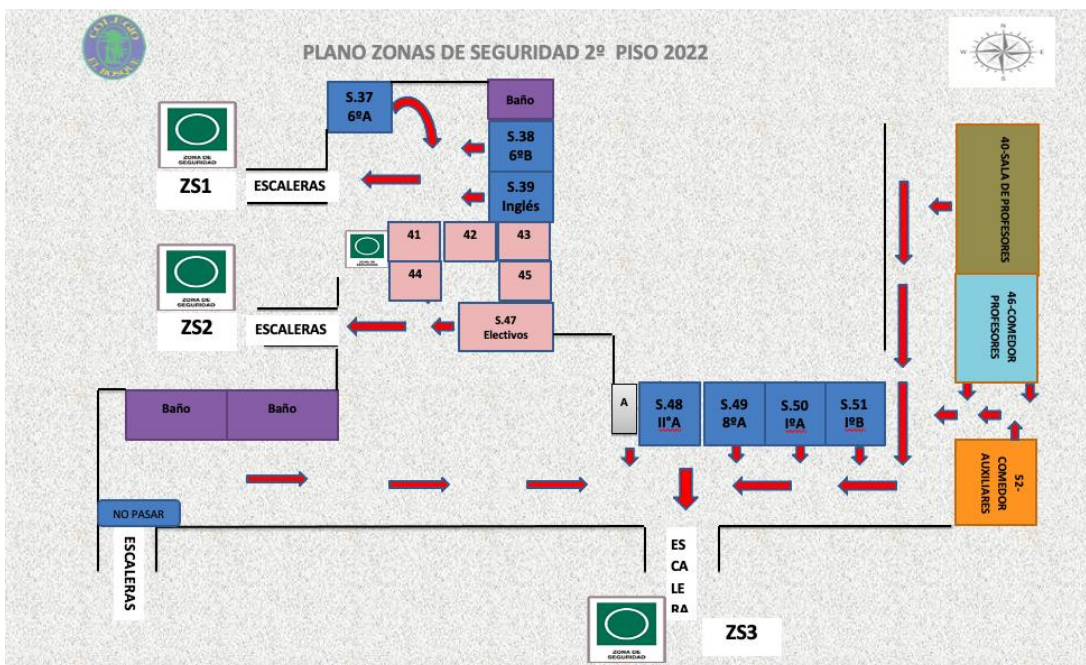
COLEGIO EL BOSQUE

PLANO ZONAS DE SEGURIDAD 2º PISO 2022

N S E W

S.37
6ºA

Baño

S.38
6ºB

S.39
Inglés

ZONA DE SEGURIDAD

ZS1

ESCALERAS

ZONA DE SEGURIDAD

41 42 43

44 45

ZONA DE SEGURIDAD

ZS2

ESCALERAS

S.47
Electivos

40-SALA DE PROFESORES

46-COMEDOR PROFESORES

Baño Baño

A

S.48
IIºA

S.49
8ºA

S.50
IºA

S.51
IºB

52-COMEDOR AUXILIARES

NO PASAR

ESCALERAS

ES
CA
LE
RA

ZONA DE SEGURIDAD

ZS3